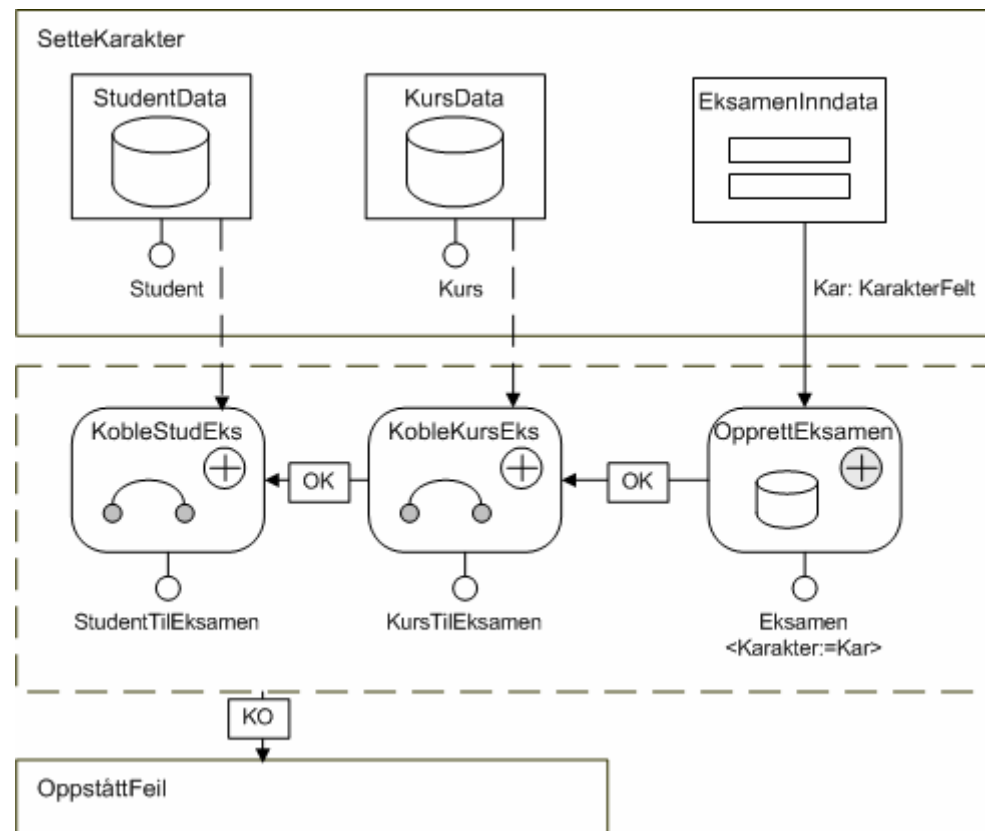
SetteKarakter

StudentData

Student

KursData

Kurs

EksamenInndata

Kar: KarakterFelt

KobleStudEks

OK

KobleKursEks

OK

OpprettEksamen

StudentTilEksamen

KursTilEksamen

Eksamen
<Karakter:=Kar>

KO

OppståttFeil